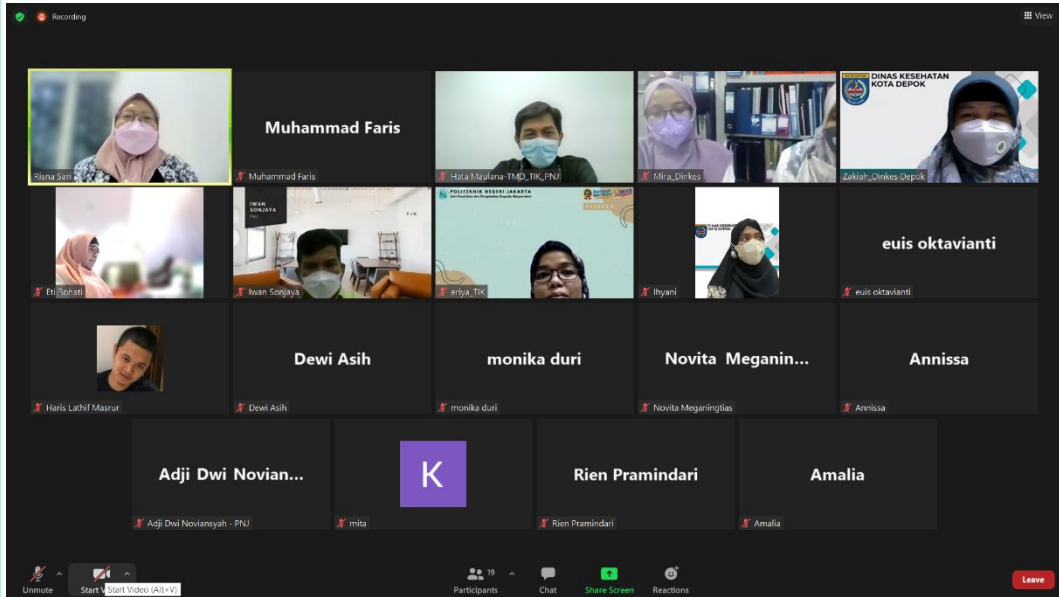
Recording

View

Risna Sari

Muhammad Faris
Muhammad Faris

Hata Maulana-TMD_TIK_PNJ

Mira_Dinkes

DINAS KESEHATAN KOTA DEPOK
Zakiah_Dinkes Depok

Eti Rohati

IWAN SONJAYA
Iwan Sonjaya

POLITEKNIK NEGERI JAKARTA
eriya_TIK

lhyani

euis oktavianti
euis oktavianti

Haris Lathif Masrur

Dewi Asih
Dewi Asih

monika duri
monika duri

Novita Meganin...
Novita Meganingtias

Annissa
Annissa

Adji Dwi Novian...
Adji Dwi Noviansyah - PNJ

K
mita

Rien Pramindari
Rien Pramindari

Amalia
Amalia

Unmute
Start V
Start Video (Alt+V)
19
Participants
Chat
Share Screen
Reactions
Leave